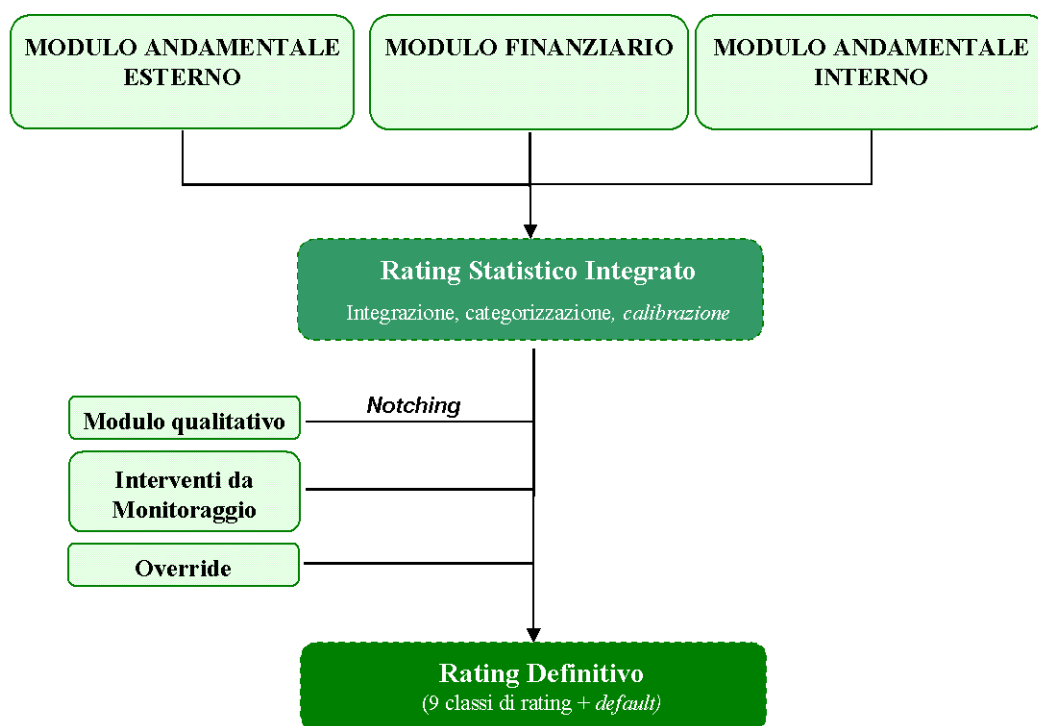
MODULO ANDAMENTALE ESTERNO

MODULO FINANZIARIO

MODULO ANDAMENTALE INTERNO

Rating Statistico Integrato

Integrazione, categorizzazione, calibrazione

Notching

Modulo qualitativo

Interventi da Monitoraggio

Override

Rating Definitivo

(9 classi di rating + default)